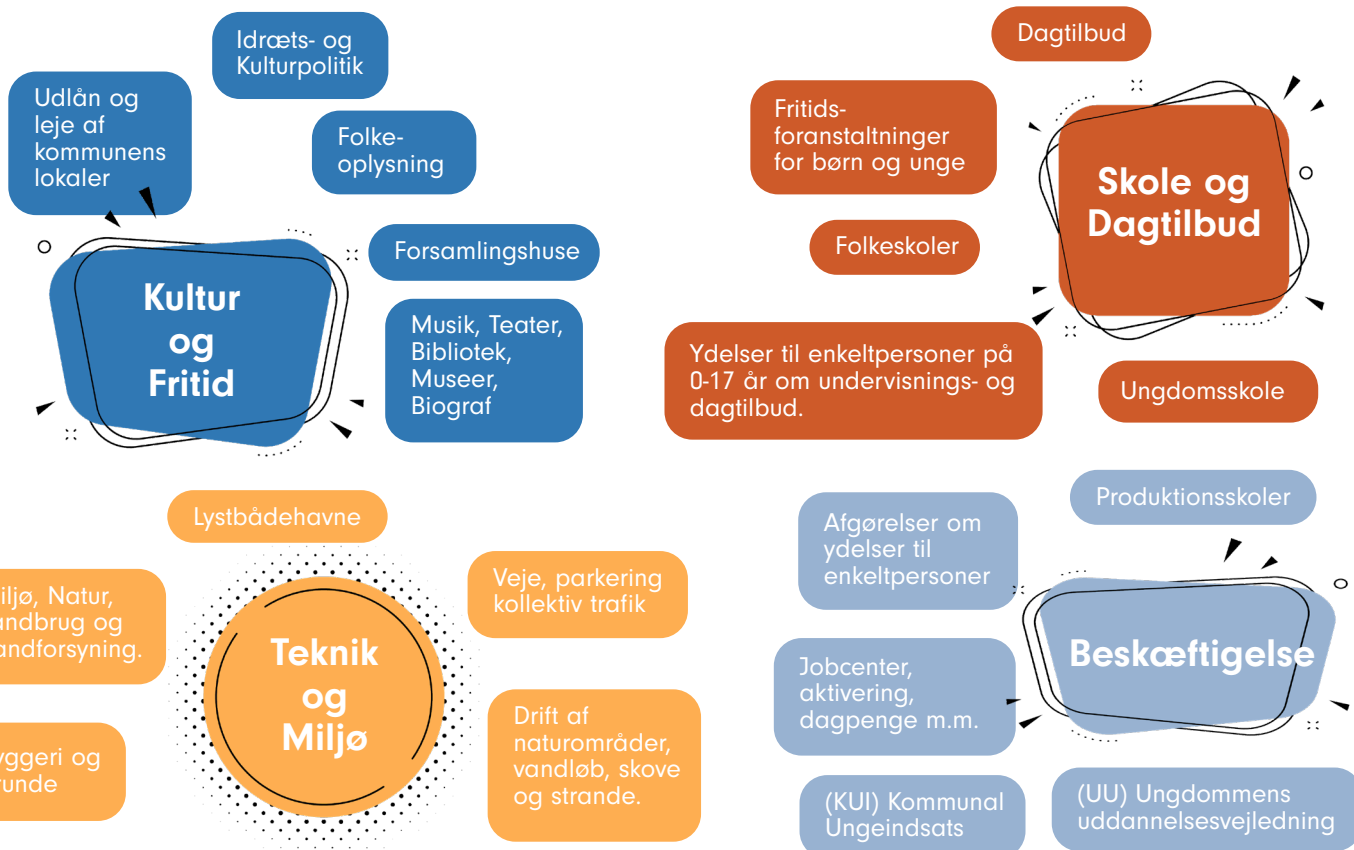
Idræts- og Kulturpolitik

Udlån og leje af kommunens lokaler

Folkeoplysning

Forsamlingshuse

Kultur og Fritid

Musik, Teater, Bibliotek, Museer, Biograf

Dagtilbud

Fritidsforanstaltninger for børn og unge

Skole og Dagtilbud

Folkeskoler

Ydelser til enkeltpersoner på 0-17 år om undervisnings- og dagtilbud.

Ungdomsskole

Lystbådehavne

iljø, Natur, andbrug og andforsyning.

Veje, parkering kollektiv trafik

Teknik og Miljø

yggeri og runde

Drift af naturområder, vandløb, skove og strande.

Produktionsskoler

Afgørelser om ydelser til enkeltpersoner

Beskæftigelse

Jobcenter, aktivering, dagpenge m.m.

(KUI) Kommunal Ungeindsats

(UU) Ungdommens uddannelsesvejledning